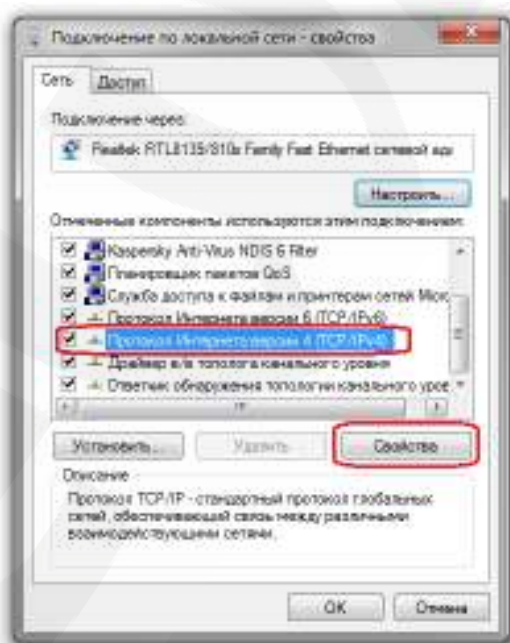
Подключение по локальной сети - свойства

Сеть | Доступ

Подключение через:

Realtek RTL8135/810x Family Fast Ethernet сетевой адаптер

Настроить...

Отмеченные компоненты используются этим подключением:

Kaspersky Anti-Virus NDIS 6 Filter
Планировщик пакетов QoS
Служба доступа к файлам и принтерам сетей Micro
Протокол Интернета версии 6 (TCP/IPv6)
Протокол Интернета версии 4 (TCP/IPv4)
Драйвер в/в тополога канального уровня
Ответчик обнаружения топологии канального уров

Установить... | Удалить | Свойства

Описание

Протокол TCP/IP - стандартный протокол глобальных сетей, обеспечивающий связь между различными взаимодействующими сетями.

OK | Отмена